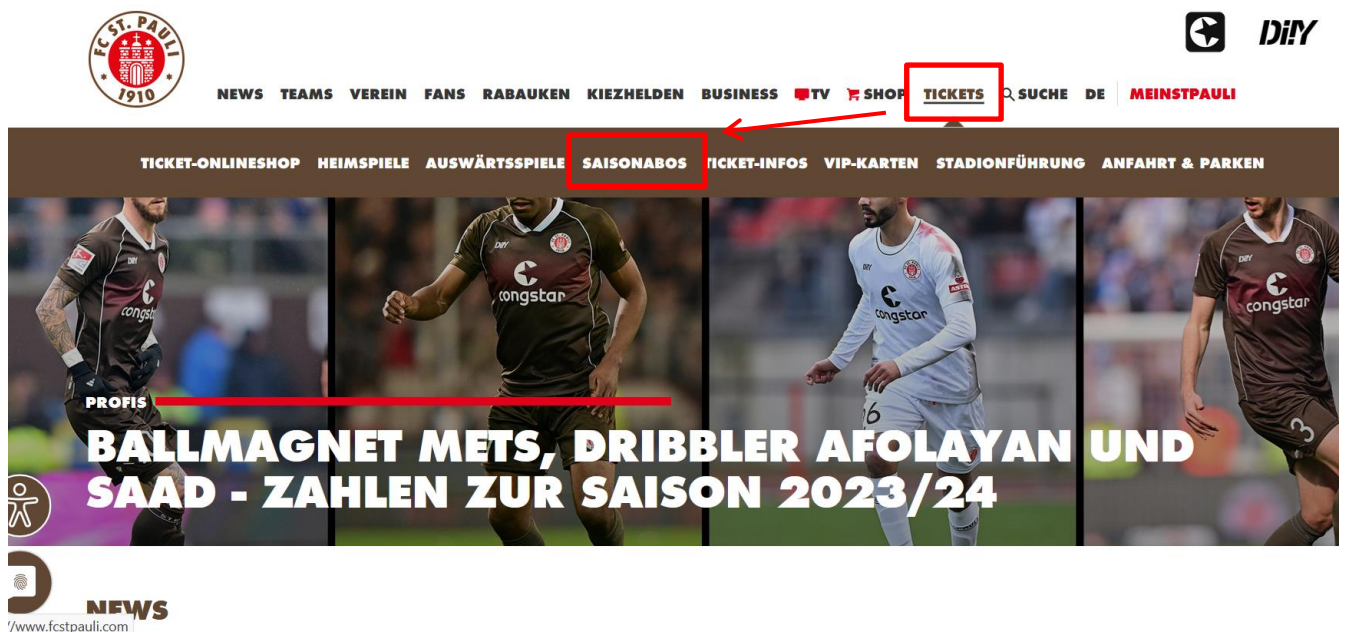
FC ST. PAULI 1910

DI!Y

NEWS TEAMS VEREIN FANS RABAUKEN KIEZHELDEN BUSINESS TV SHOP TICKETS SUCHE DE MEINSTPAULI

TICKET-ONLINESHOP HEIMSPIELE AUSWÄRTSSPIELE SAISONABOS TICKET-INFOS VIP-KARTEN STADIONFÜHRUNG ANFAHRT & PARKEN

congstar

congstar

congstar

congstar

PROFIS

BALLMAGNET METS, DRIBBLER AFOLAYAN UND SAAD - ZAHLEN ZUR SAISON 2023/24

NEWS

'/www.fcstpauli.com